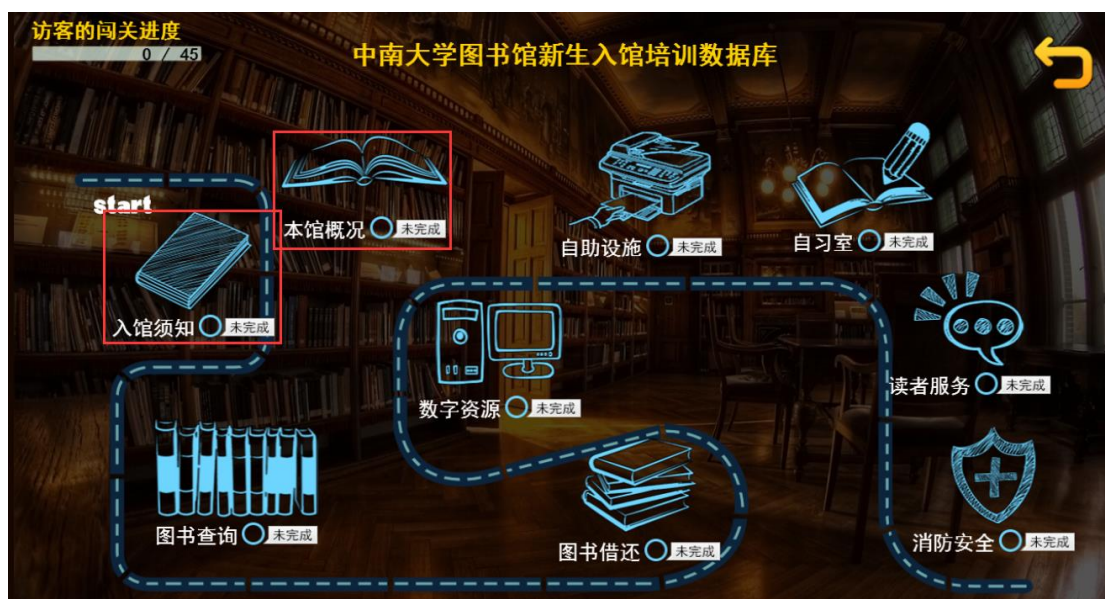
访客的闯关进度
0 / 45

中南大学图书馆新生入馆培训数据库

start

本馆概况 未完成

自助设施 未完成

自习室 未完成

入馆须知 未完成

数字资源 未完成

读者服务 未完成

图书查询 未完成

图书借还 未完成

消防安全 未完成